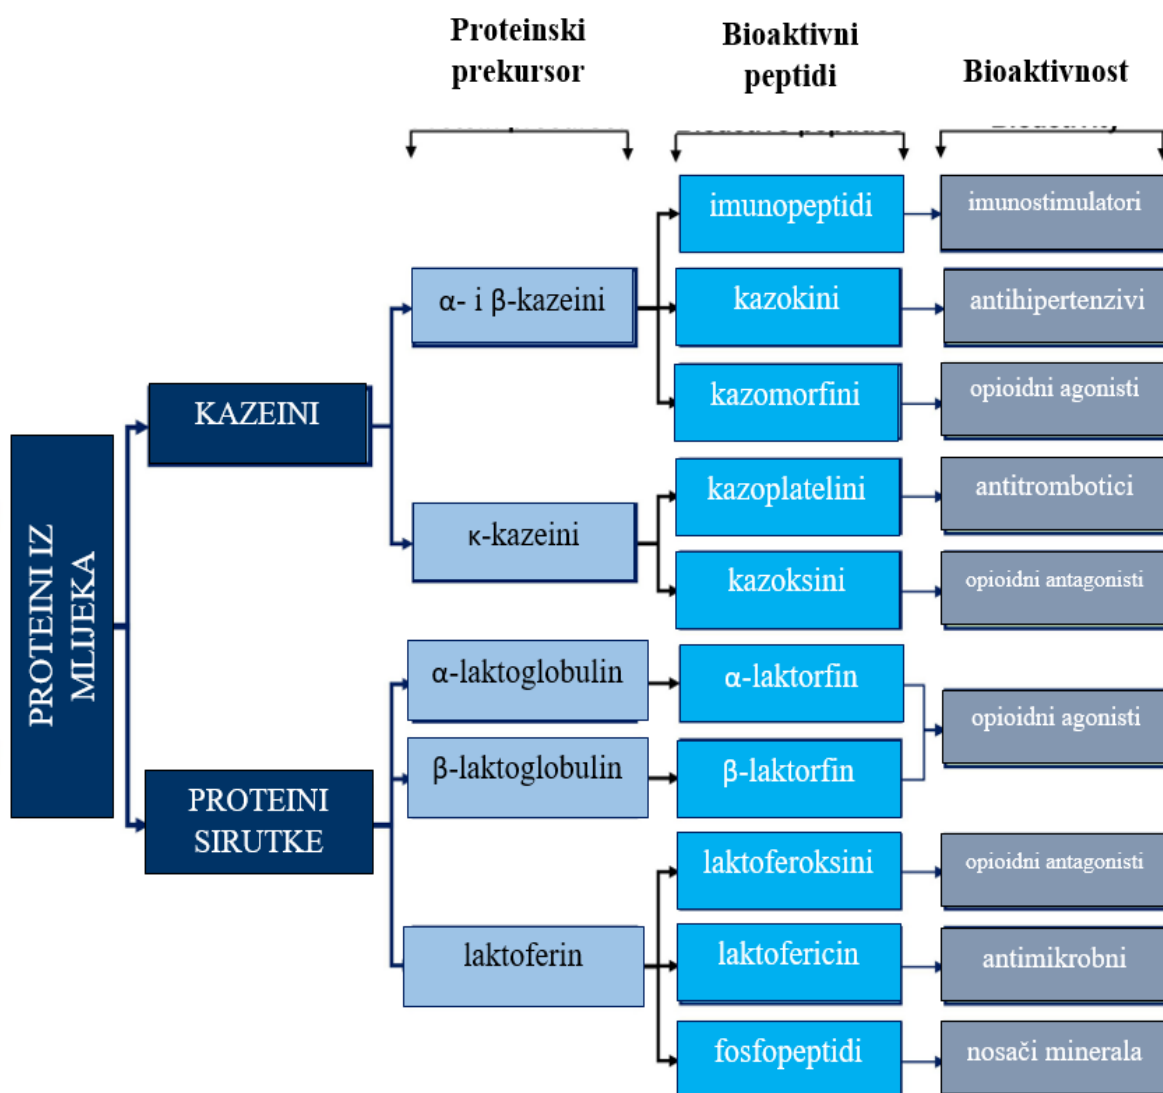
Proteinski prekursor

Bioaktivni peptidi

Bioaktivnost

PROTEINI IZ MLIJEKA

KAZEINI

PROTEINI SIRUTKE

α- i β-kazeini

κ-kazeini

α-laktoglobulin

β-laktoglobulin

laktoferin

imunopeptidi

kazokini

kazomorfini

kazoplatelini

kazoksini

α-laktorfin

β-laktorfin

laktoferoksini

laktofericin

fosfopeptidi

imunostimulatori

antihipertenzivi

opioidni agonisti

antitrombotici

opioidni antagonisti

opioidni agonisti

opioidni antagonisti

antimikrobni

nosači minerala